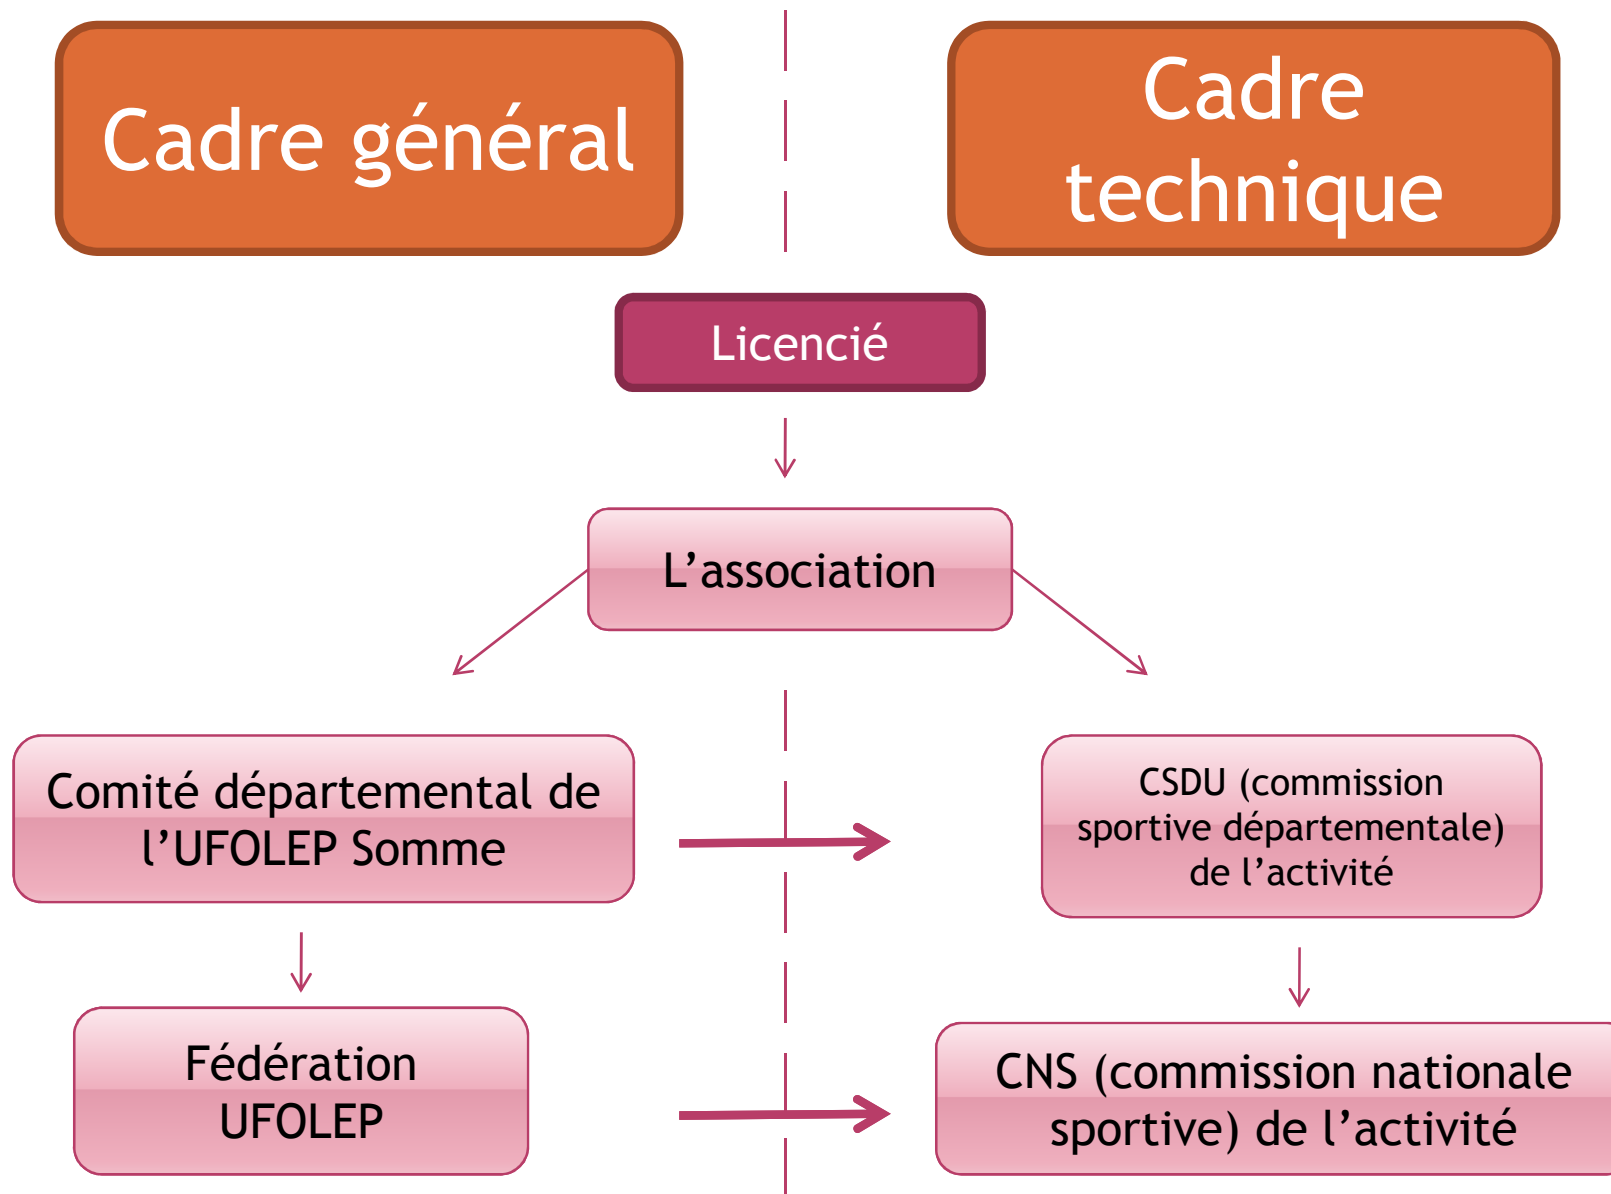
Cadre général

Cadre technique

Licencié

L’association

Comité départemental de l’UFOLEP Somme

CSDU (commission sportive départementale) de l’activité

Fédération UFOLEP

CNS (commission nationale sportive) de l’activité